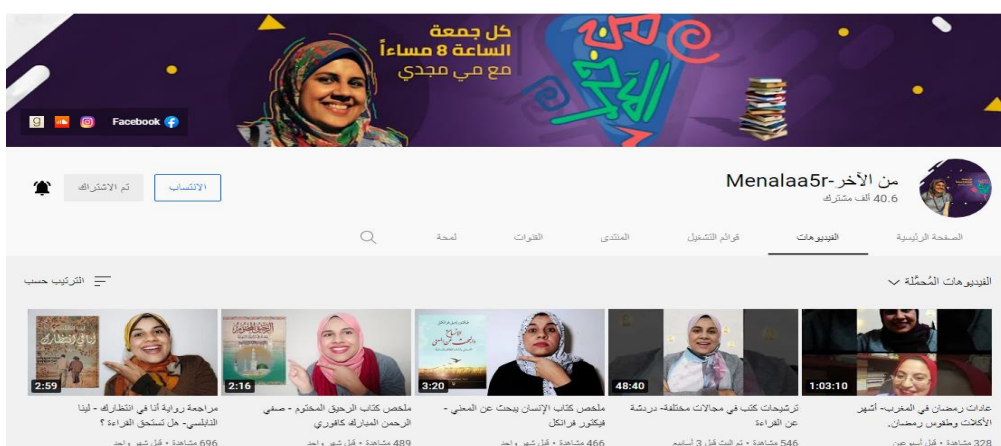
كل جمعة
الساعة 8 مساءاً
مع مي مجدي

من الآخر

Facebook

من الآخر-Menalaa5r
40.6 ألف مشترك

الانتساب
تم الاشتراك

الصفحة الرئيسية
الفيديوهات
قوائم التشغيل
المنتدى
القنوات
لمحة

الفيديوهات المُحمّلة
الترتيب حسب

1:03:10
عادات رمضان في المغرب- أشهر الأكلات وطقوس رمضان.
328 مشاهدة • قبل أسبوعين

48:40
ترشيحات كتب في مجالات مختلفة- دردشة عن القراءة
546 مشاهدة • تم البث قبل 3 أسابيع

3:20
ملخص كتاب الإنسان يبحث عن المعنى - فيكتور فرانكل
466 مشاهدة • قبل شهر واحد

2:16
ملخص كتاب الرحيق المختوم - صفي الرحمن المباركفوري
489 مشاهدة • قبل شهر واحد

2:59
مراجعة رواية أنا في انتظارك - لينا النابلسي- هل تستحق القراءة ؟
696 مشاهدة • قبل شهر واحد